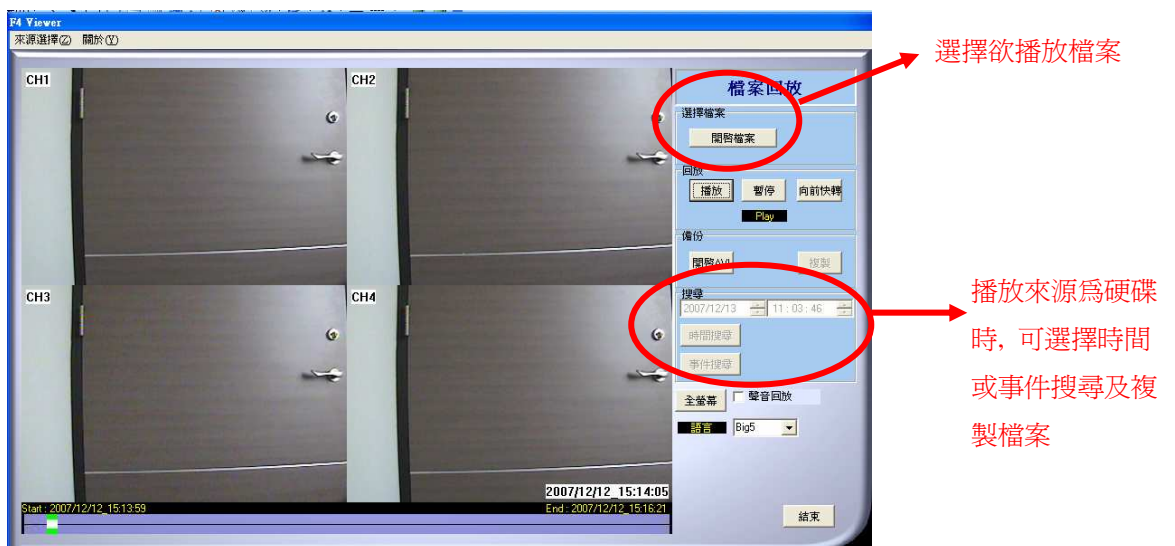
F4 Viewer

來源選擇(Z) 關於(Y)

CH1

CH2

CH3

CH4

2007/12/12_15:14:05

Start : 2007/12/12_15:13:59

End : 2007/12/12_15:16:21

檔案回放

選擇檔案

開啓檔案

回放

播放 暫停 向前快轉

Play

備份

開啓AVI 複製

搜尋

2007/12/13 11 : 03 : 46

時間搜尋

事件搜尋

全螢幕 聲音回放

語言 Big5

結束

選擇欲播放檔案

播放來源爲硬碟時，可選擇時間或事件搜尋及複製檔案